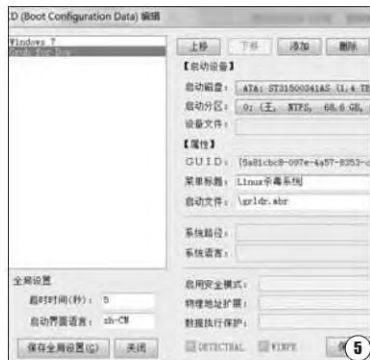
D (Boot Configuration Data) 编辑

Windows 7
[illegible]

上移 下移 添加 删除

【启动设备】
启动磁盘： ATA: ST31500341AS (1.4 TB
启动分区： 0: (E, NTFS, 68.6 GB,
设备文件：

【属性】
GUID: {5a81cbc8-097e-4a57-8353-c
菜单标题： Linux杀毒系统
启动文件： \grldr.mbr

系统路径：
系统语言：

全局设置
超时时间(秒)： 5
启动界面语言： zh-CN
保存全局设置(G) 关闭

启用安全模式：
物理地址扩展：
数据执行保护：
DETECTHAL WINPE

5